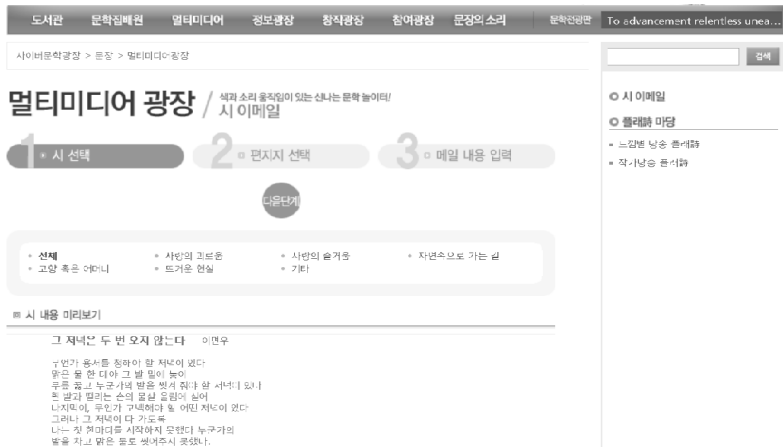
도서관 문학집배원 멀티미디어 정보광장 창작광장 참여광장 문장의 소리 문학전광판 To advancement relentless unea...

사이버문학광장 > 광장 > 멀티미디어광장

멀티미디어 광장 / 색과 소리 움직임이 있는 신나는 문학 놀이터! 시 이메일

1 시 선택 2 편지지 선택 3 메일 내용 입력

다음단계

전체 사랑의 괴로움 사랑의 즐거움 자연속으로 가는 길
고향 혹은 어머니 드거운 현실 기타

시 내용 미리보기

그 저녁은 두 번 오지 않는다 이면우

누군가 용서를 청하기 좋은 저녁이 있다
맑은 물 한 대야 그 발 밑에 놓아
무릎 꿇고 누군가의 발을 씻겨 주고 싶은 저녁이 있다
흰 발과 떨리는 손의 물살 울림에 실어
나지막이, 무언가 고백하기 좋은 어떤 저녁이 있다
그러나 그 저녁이 다 가도록
나는 첫 한마디를 시작하지 못했다 누군가의
발을 차고 맑은 물로 씻어주지 못했다.

검색

시 이메일
플래詩 마당
느낌별 낭송 플래詩
작가낭송 플래詩